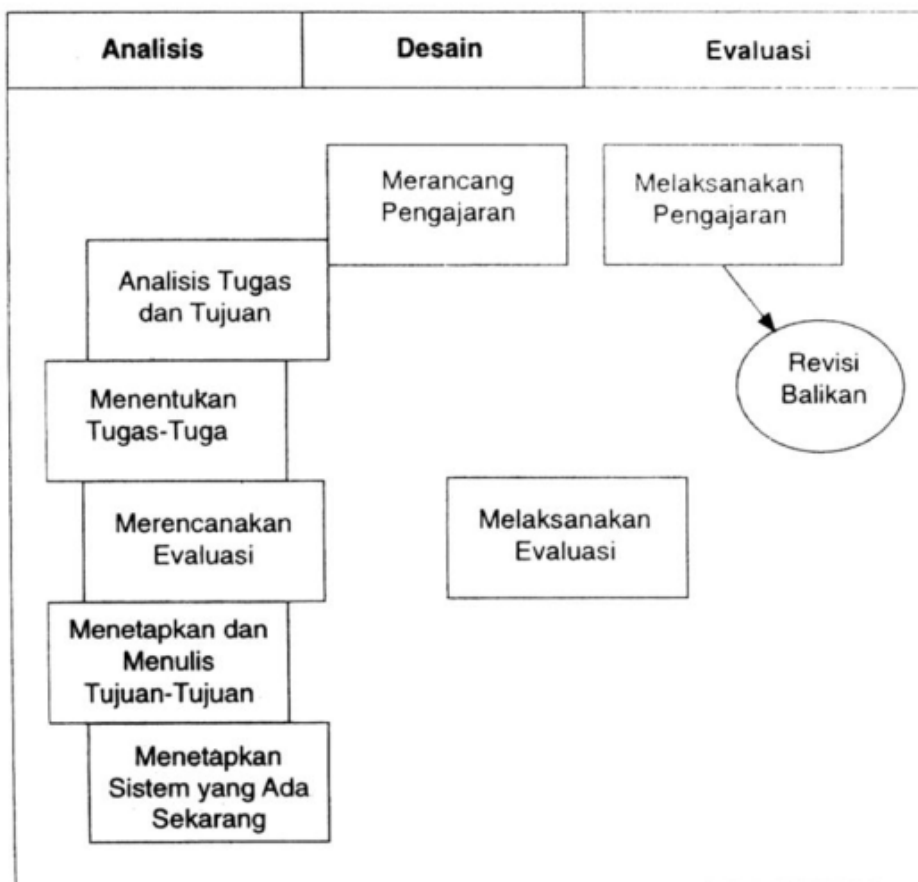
Analisis | Desain | Evaluasi

Merancang Pengajaran

Melaksanakan Pengajaran

Analisis Tugas dan Tujuan

Revisi Balikan

Menentukan Tugas-Tuga

Merencanakan Evaluasi

Melaksanakan Evaluasi

Menetapkan dan Menulis Tujuan-Tujuan

Menetapkan Sistem yang Ada Sekarang